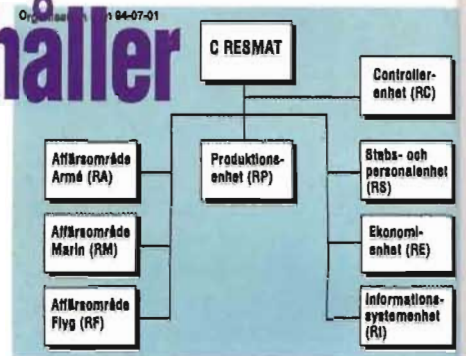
Org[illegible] 94-07-01

åller

C RESMAT

Controllerenhet (RC)

Affärsområde Armé (RA)

Produktionsenhet (RP)

Stabs- och personalenhet (RS)

Affärsområde Marin (RM)

Ekonomienhet (RE)

Affärsområde Flyg (RF)

Informationssystemenhet (RI)